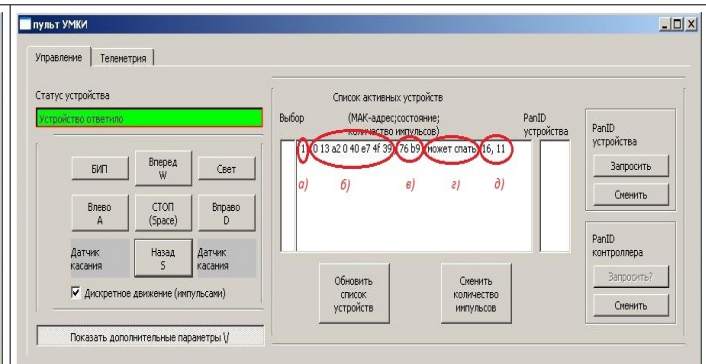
пульт УМКИ

Управление | Телеметрия

Статус устройства

Устройство ответило

БИП
Вперед W
Свет
Влево A
СТОП (Space)
Вправо D
Датчик касания
Назад S
Датчик касания

Дискретное движение (импульсами)

Показать дополнительные параметры \/

Список активных устройств

Выбор
(МАК-адрес;состояние; количество импульсов)
PanID устройства

1 0 13 a2 0 40 e7 4f 39 76 b9 может спать 16, 11

а) б) в) г) д)

Обновить список устройств
Сменить количество импульсов

PanID устройства
Запросить
Сменить

PanID контроллера
Запросить?
Сменить